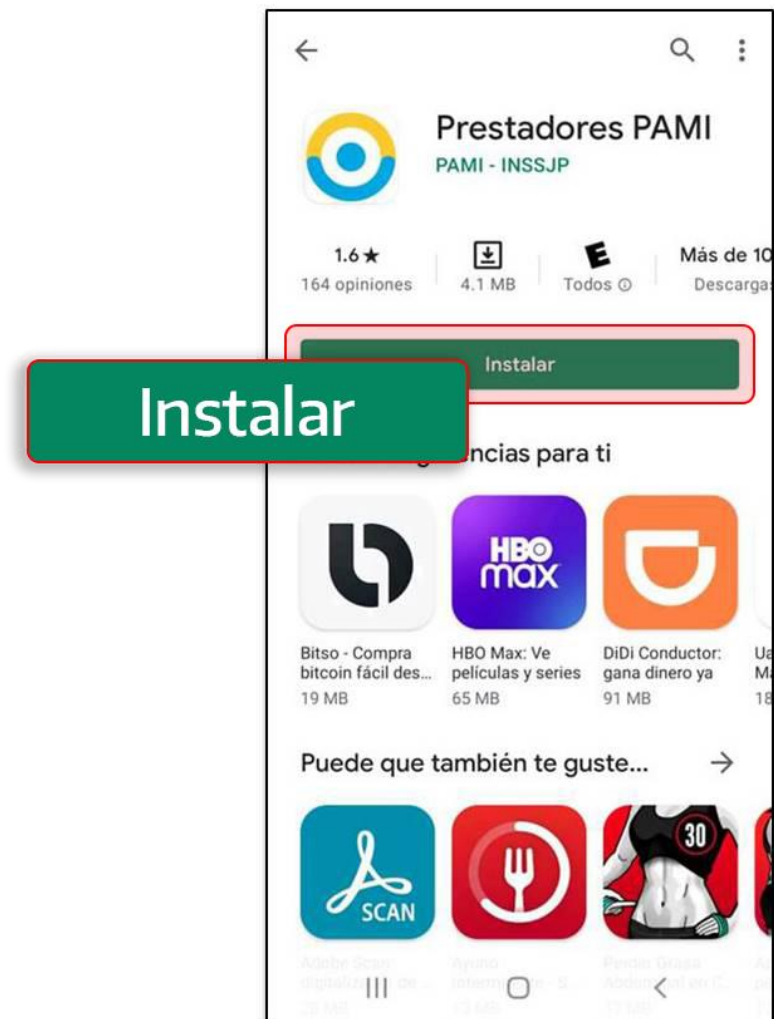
Prestadores PAMI
PAMI - INSSJP

1.6 ★
164 opiniones

4.1 MB

E
Todos ⓘ

Más de 10
Descarga

Instalar

Instalar

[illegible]encias para ti

Bitso - Compra bitcoin fácil des...
19 MB

HBO max

HBO Max: Ve películas y series
65 MB

DiDi Conductor: gana dinero ya
91 MB

Ua
M
18

Puede que también te guste...

SCAN

30

Adobe Scan: digitalizador de ...
28 MB

Ayuno intermitente - S...
13 MB

Perder Grasa Abdominal en C...
17 MB

A
P
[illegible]